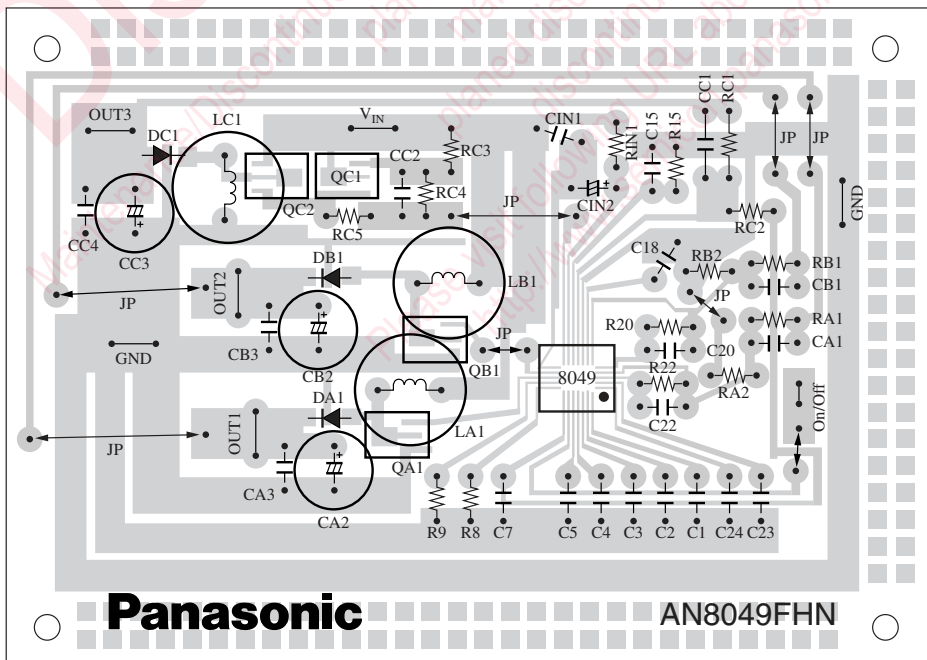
OUT3
DC1
LC1
$V_{IN}$
QC1
CC2
RC3
RC4
QC2
RC5
CC4
CC3
CIN1
RIN1
C15
R15
CC1
RC1
JP
JP
CIN2
JP
GND
RC2
DB1
OUT2
JP
LB1
C18
RB2
RB1
CB1
JP
CB3
CB2
GND
R20
RA1
CA1
JP
QB1
8049
C20
R22
RA2
DA1
LA1
C22
On/Off
JP
OUT1
QA1
CA3
CA2
R9
R8
C7
C5
C4
C3
C2
C1
C24
C23
Panasonic
AN8049FHN